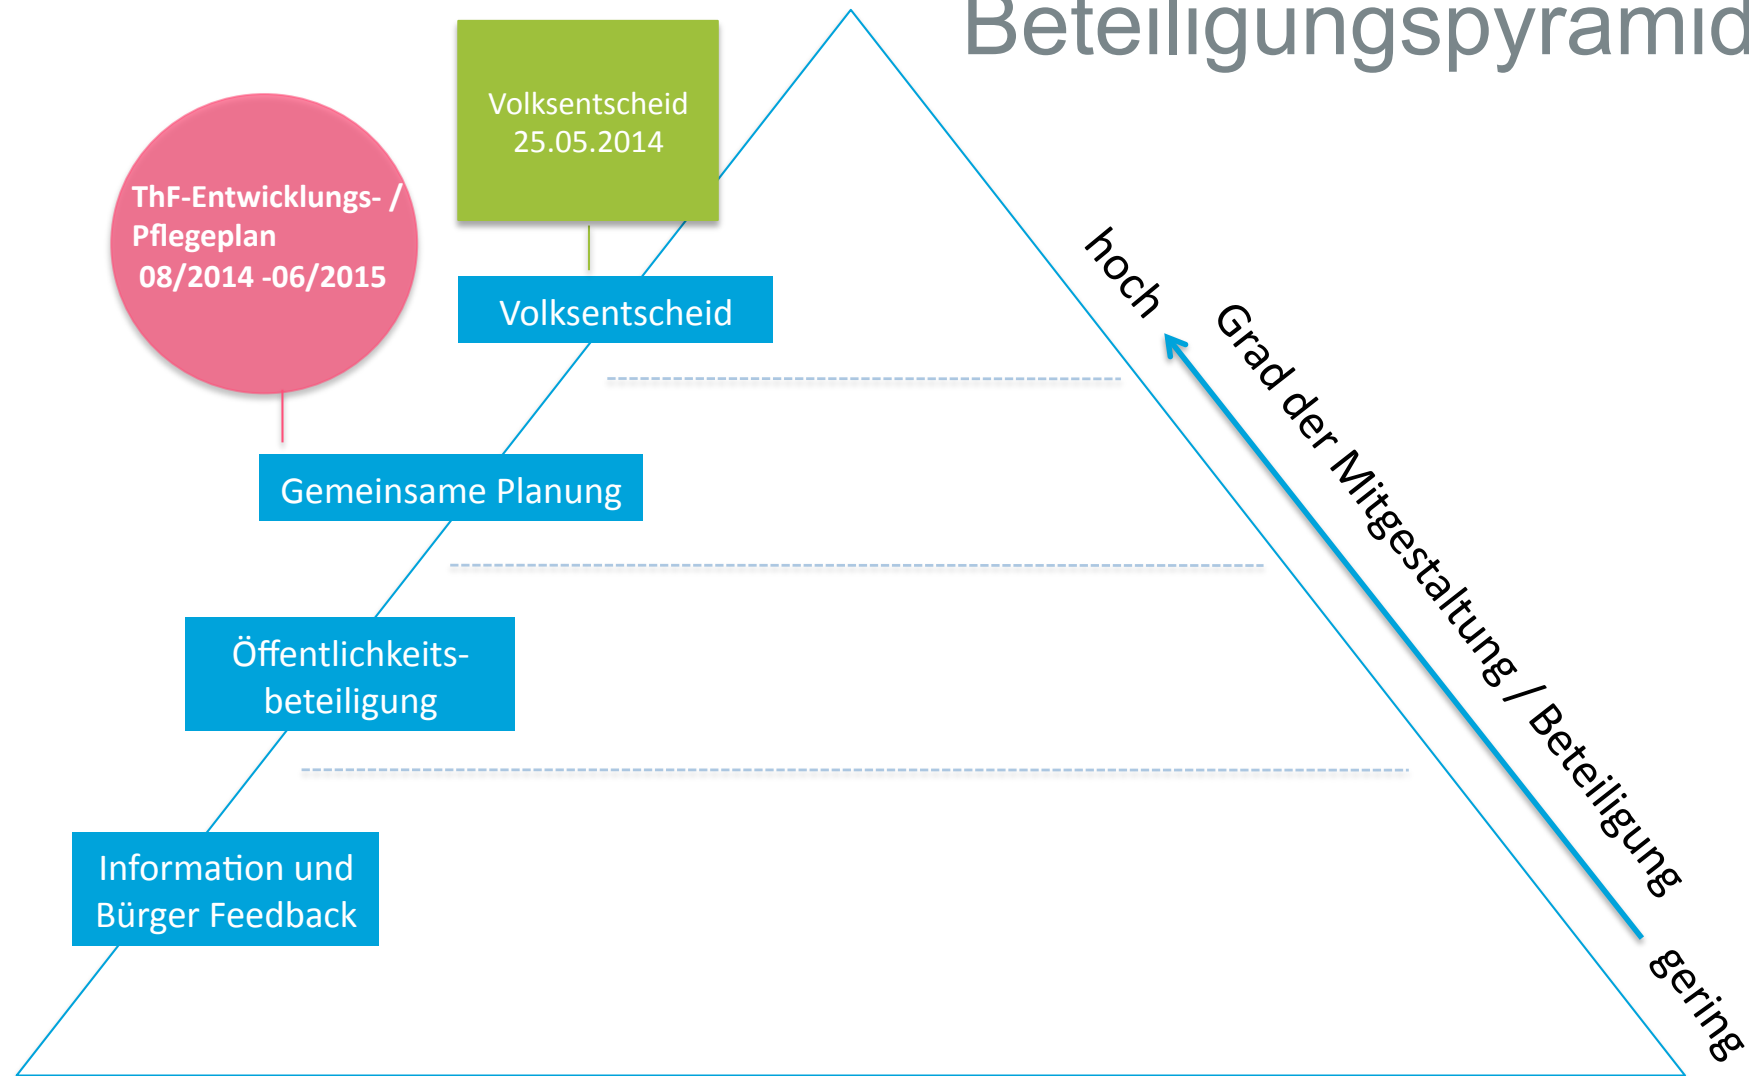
Beteiligungspyramid

Volksentscheid 25.05.2014

ThF-Entwicklungs- / Pflegeplan 08/2014 -06/2015

Volksentscheid

Gemeinsame Planung

Öffentlichkeitsbeteiligung

Information und Bürger Feedback

hoch

Grad der Mitgestaltung / Beteiligung

gering